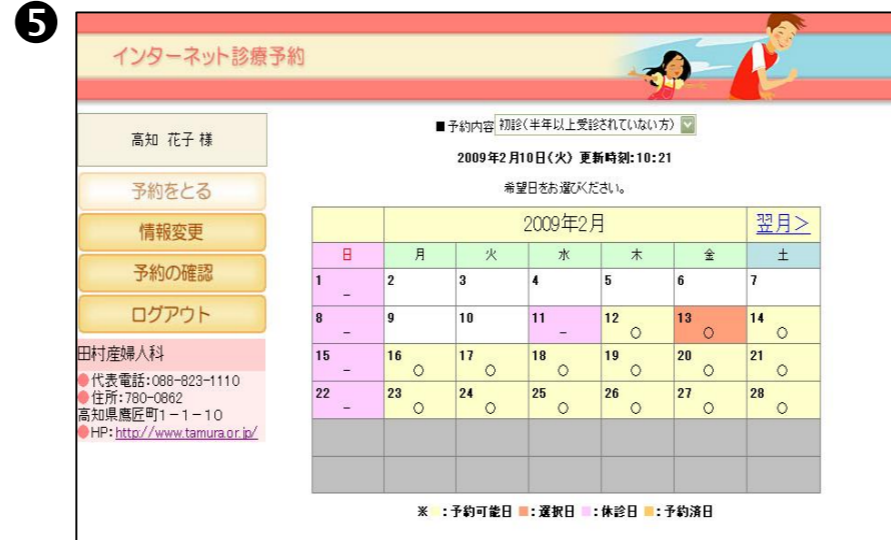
❺

インターネット診療予約

高知 花子 様

予約をとる

情報変更

予約の確認

ログアウト

田村産婦人科
●代表電話:088-823-1110
●住所:780-0862
高知県鷹匠町1－1－10
●HP: http://www.tamura.or.jp/

■予約内容 初診(半年以上受診されていない方)

2009年2月10日(火) 更新時刻:10:21

希望日をお選びください。

| 2009年2月 | | | | | | 翌月> |
|---|---|---|---|---|---|---|
| 日 | 月 | 火 | 水 | 木 | 金 | 土 |
| 1 – | 2 | 3 | 4 | 5 | 6 | 7 |
| 8 – | 9 | 10 | 11 – | 12 ○ | 13 ○ | 14 ○ |
| 15 – | 16 ○ | 17 ○ | 18 ○ | 19 ○ | 20 ○ | 21 ○ |
| 22 – | 23 ○ | 24 ○ | 25 ○ | 26 ○ | 27 ○ | 28 ○ |
| | | | | | | |
| | | | | | | |

※ :予約可能日 :選択日 :休診日 :予約済日